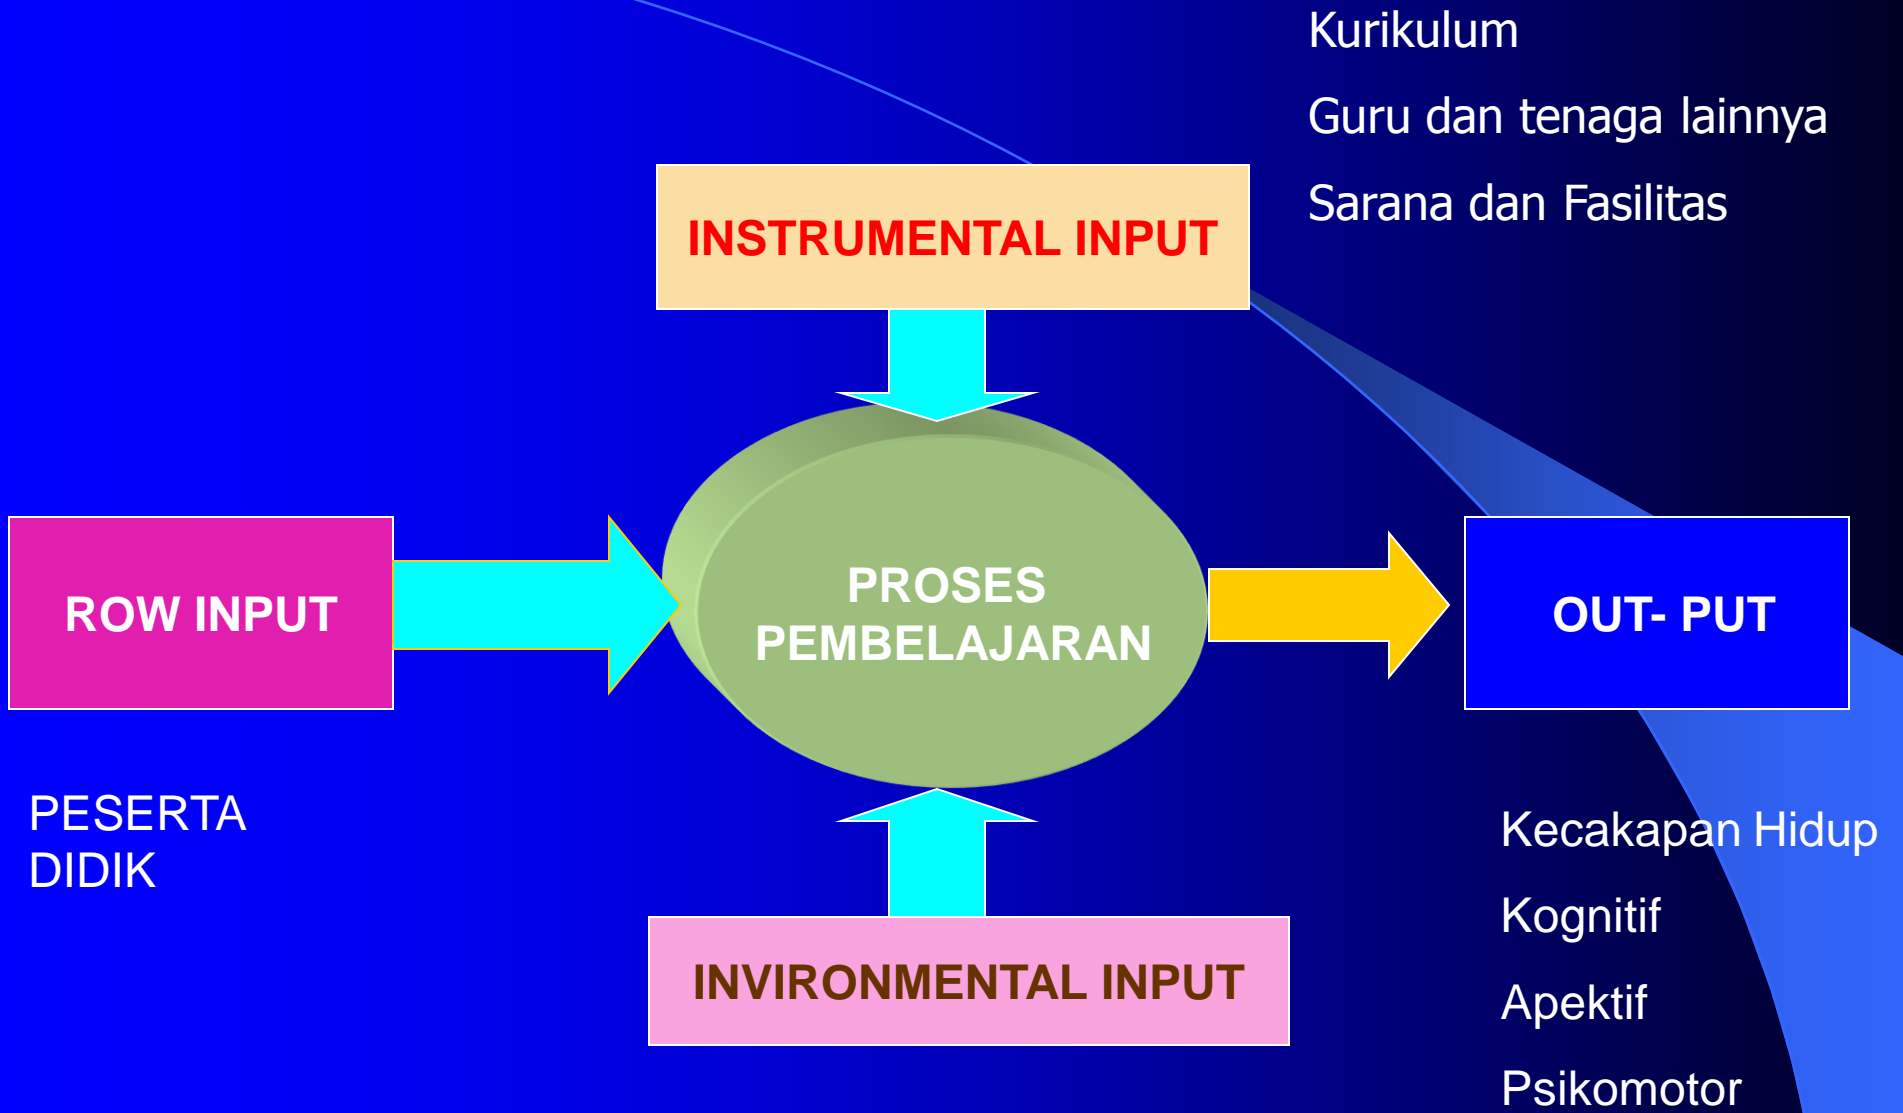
Kurikulum

Guru dan tenaga lainnya

Sarana dan Fasilitas

INSTRUMENTAL INPUT

ROW INPUT

PROSES PEMBELAJARAN

OUT- PUT

PESERTA DIDIK

Kecakapan Hidup

Kognitif

Apektif

Psikomotor

INVIRONMENTAL INPUT